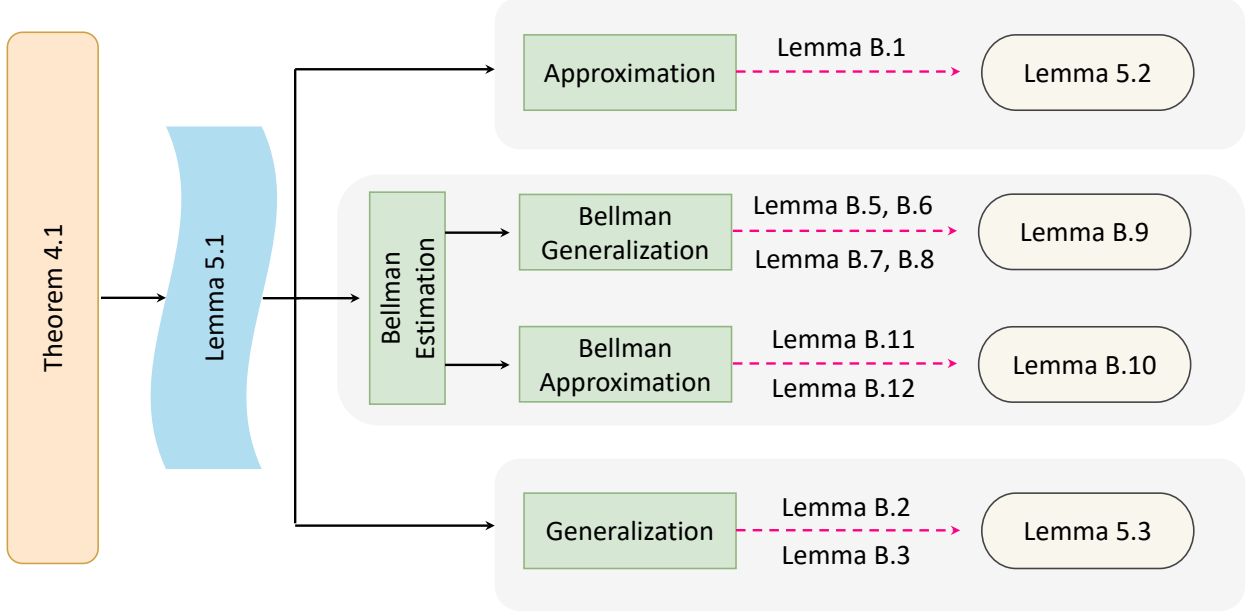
Theorem 4.1

Lemma 5.1

Approximation

Lemma B.1

Lemma 5.2

Bellman Estimation

Bellman Generalization

Lemma B.5, B.6

Lemma B.7, B.8

Lemma B.9

Bellman Approximation

Lemma B.11

Lemma B.12

Lemma B.10

Generalization

Lemma B.2

Lemma B.3

Lemma 5.3